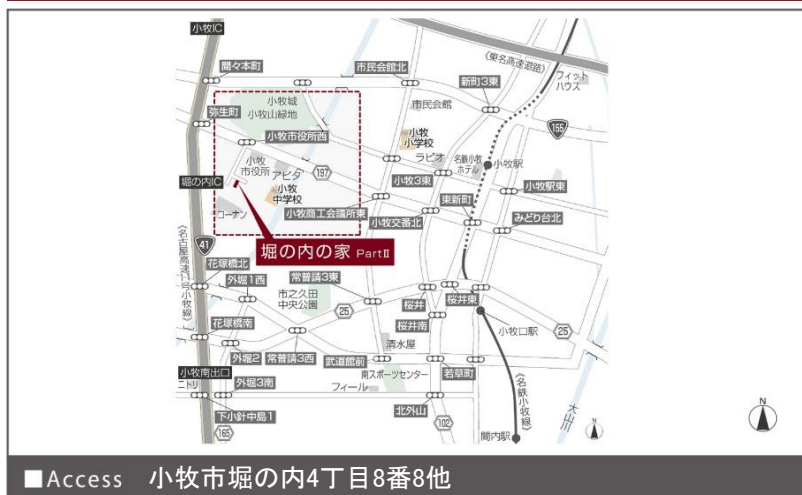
小牧IC
間々本町
市民会館北
(東名高速道路)
新町3東
フィットハウス
小牧城
小牧山緑地
市民会館
155
弥生町
小牧市役所西
小牧小学校
ラピオ
名鉄小牧ホテル
小牧駅
小牧市役所
アピタ
197
小牧3東
小牧駅東
堀の内IC
小牧中学校
コーナン
小牧商工会議所東
小牧交番北
東新町
みどり台北
(名古屋高速11号小牧線)
41
堀の内の家 PartⅡ
花塚橋北
外堀1西
常普請3東
市之久田中央公園
25
桜井
桜井東
桜井南
小牧口駅
25
花塚橋南
清水屋
外堀2
常普請3西
武道館前
小牧南出口
ニトリ
外堀3南
南スポーツセンター
フィール
若草町
(名鉄小牧線)
北外山
下小針中島1
165
102
間内駅
N
■Access 小牧市堀の内4丁目8番8他